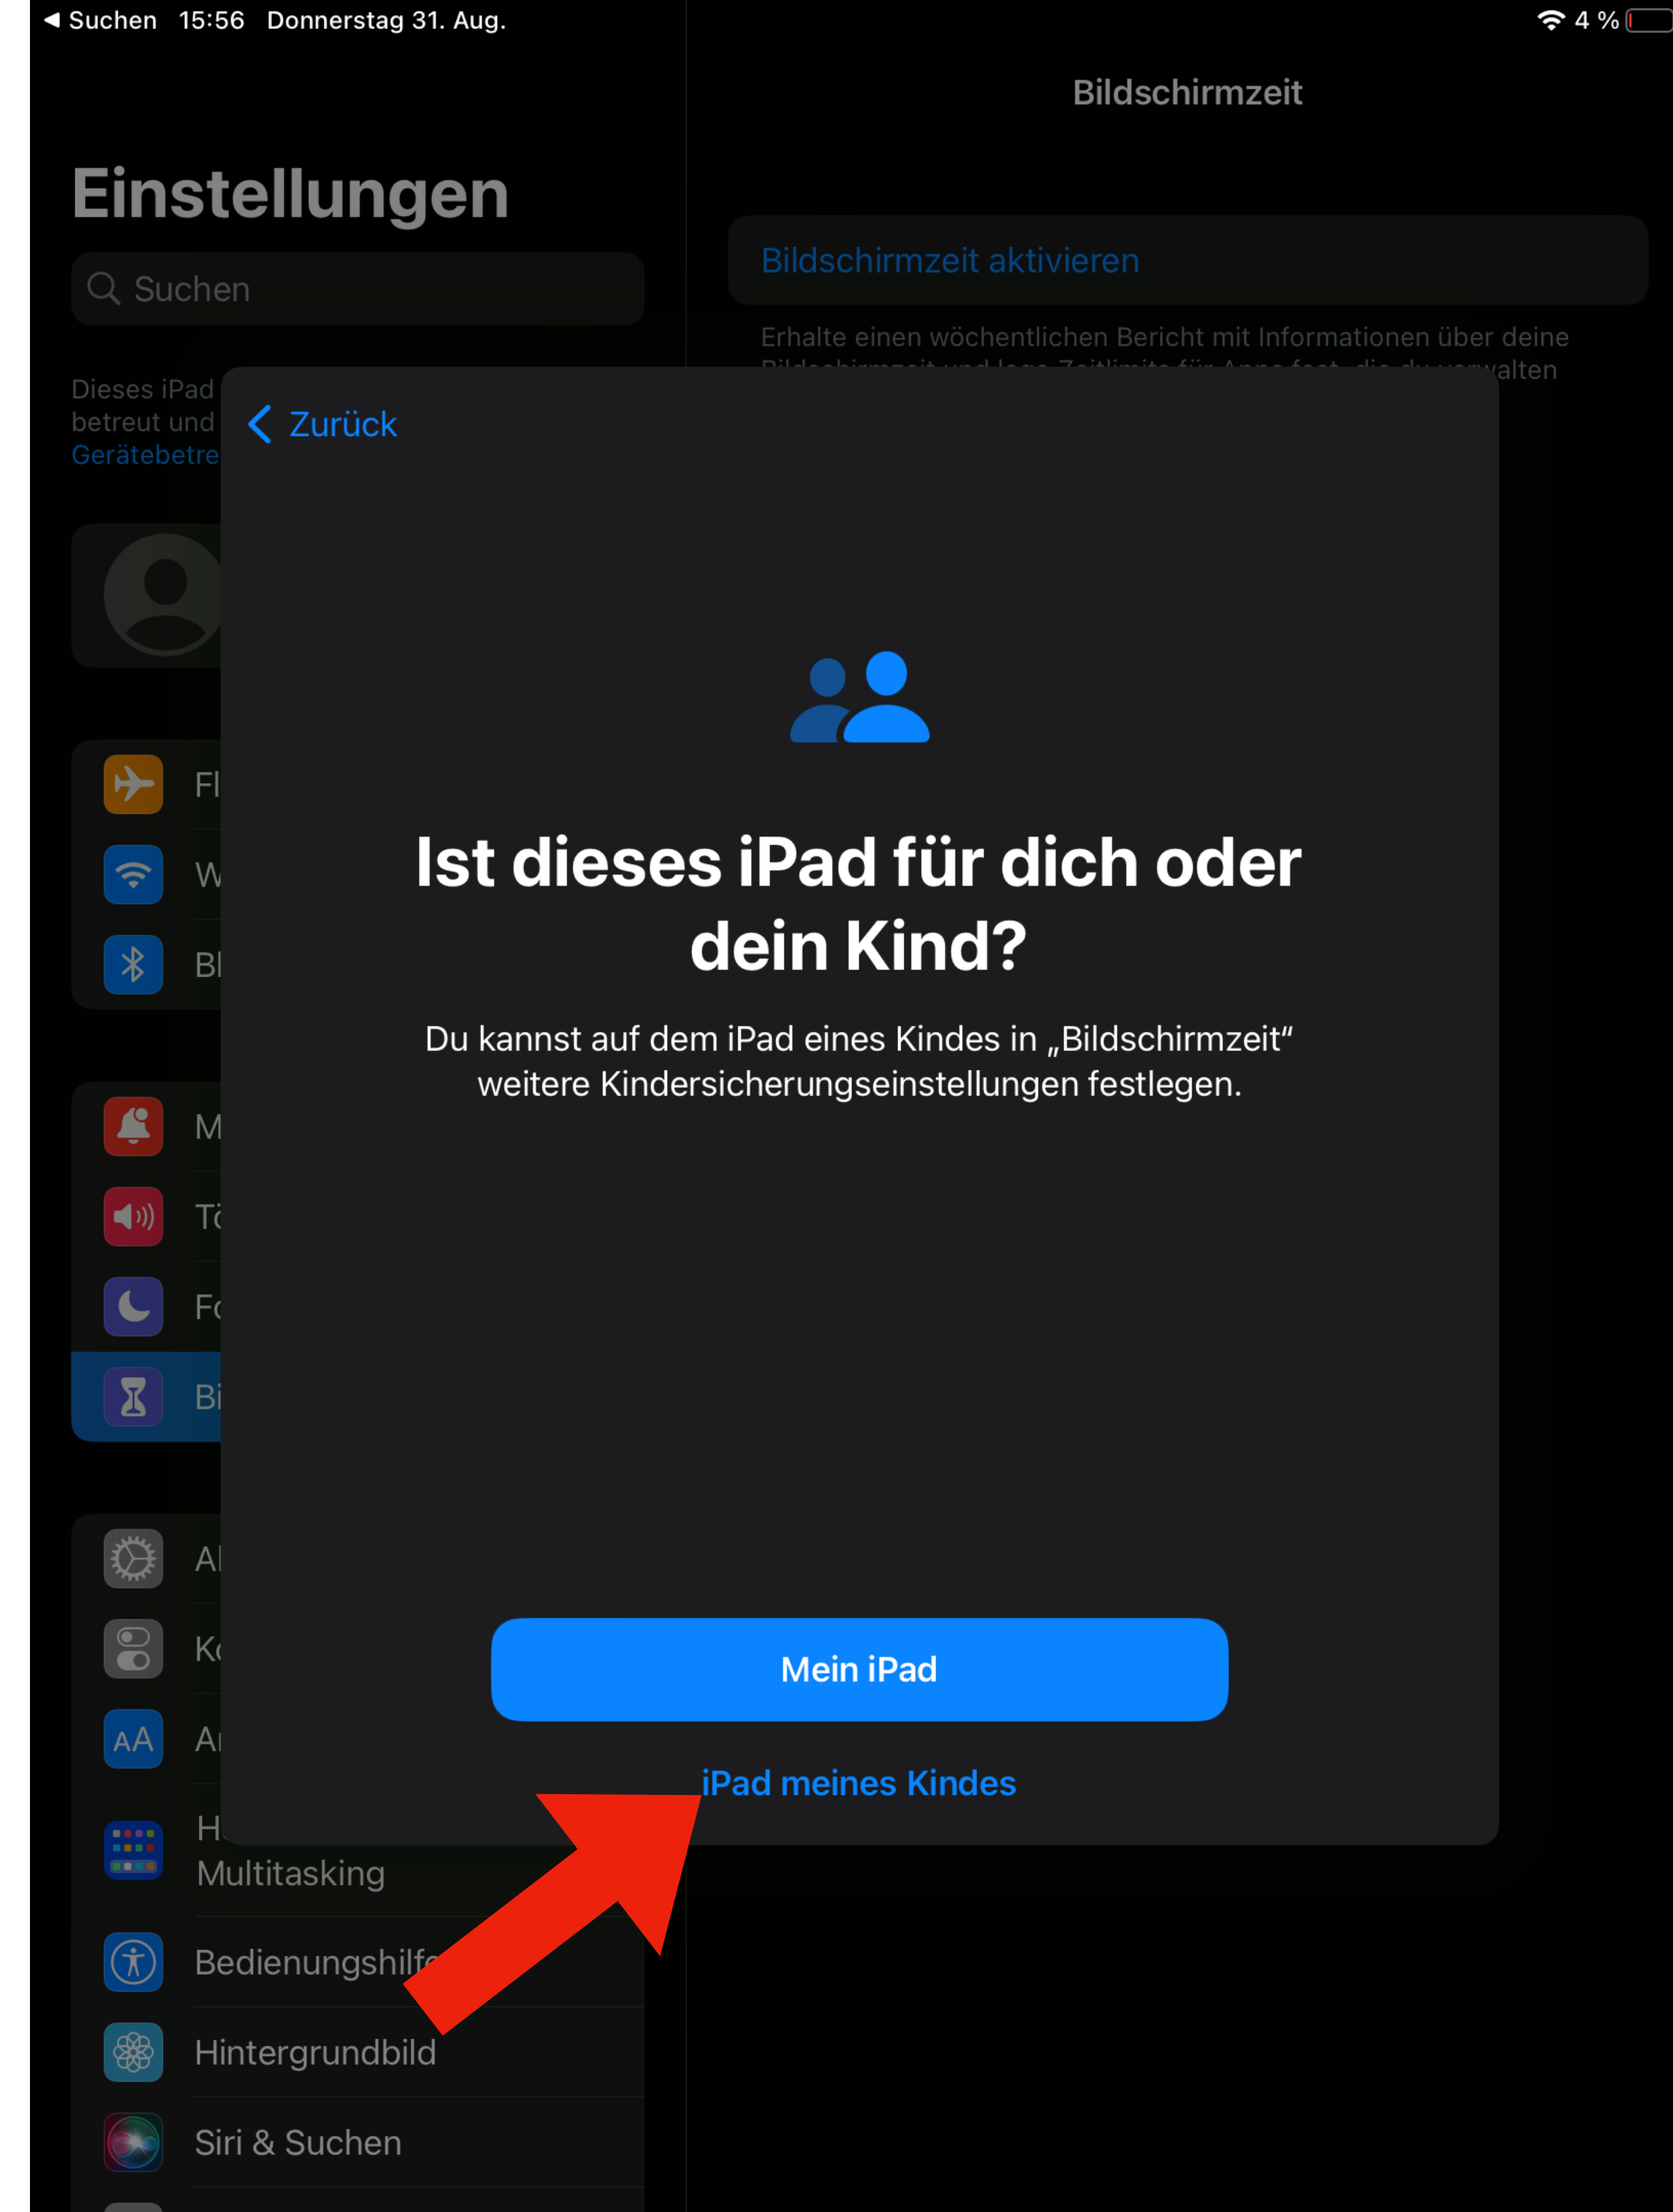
◀ Suchen 15:56 Donnerstag 31. Aug.

4 %

Einstellungen

Suchen

Dieses iPad
betreut und
Gerätebetre

Fl

W

Bl

M

Tö

Fo

Bi

Al

Ko

Ar

H
Multitasking

Bedienungshilfe

Hintergrundbild

Siri & Suchen

Bildschirmzeit

Bildschirmzeit aktivieren

Erhalte einen wöchentlichen Bericht mit Informationen über deine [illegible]

Zurück

Ist dieses iPad für dich oder dein Kind?

Du kannst auf dem iPad eines Kindes in „Bildschirmzeit" weitere Kindersicherungseinstellungen festlegen.

Mein iPad

iPad meines Kindes